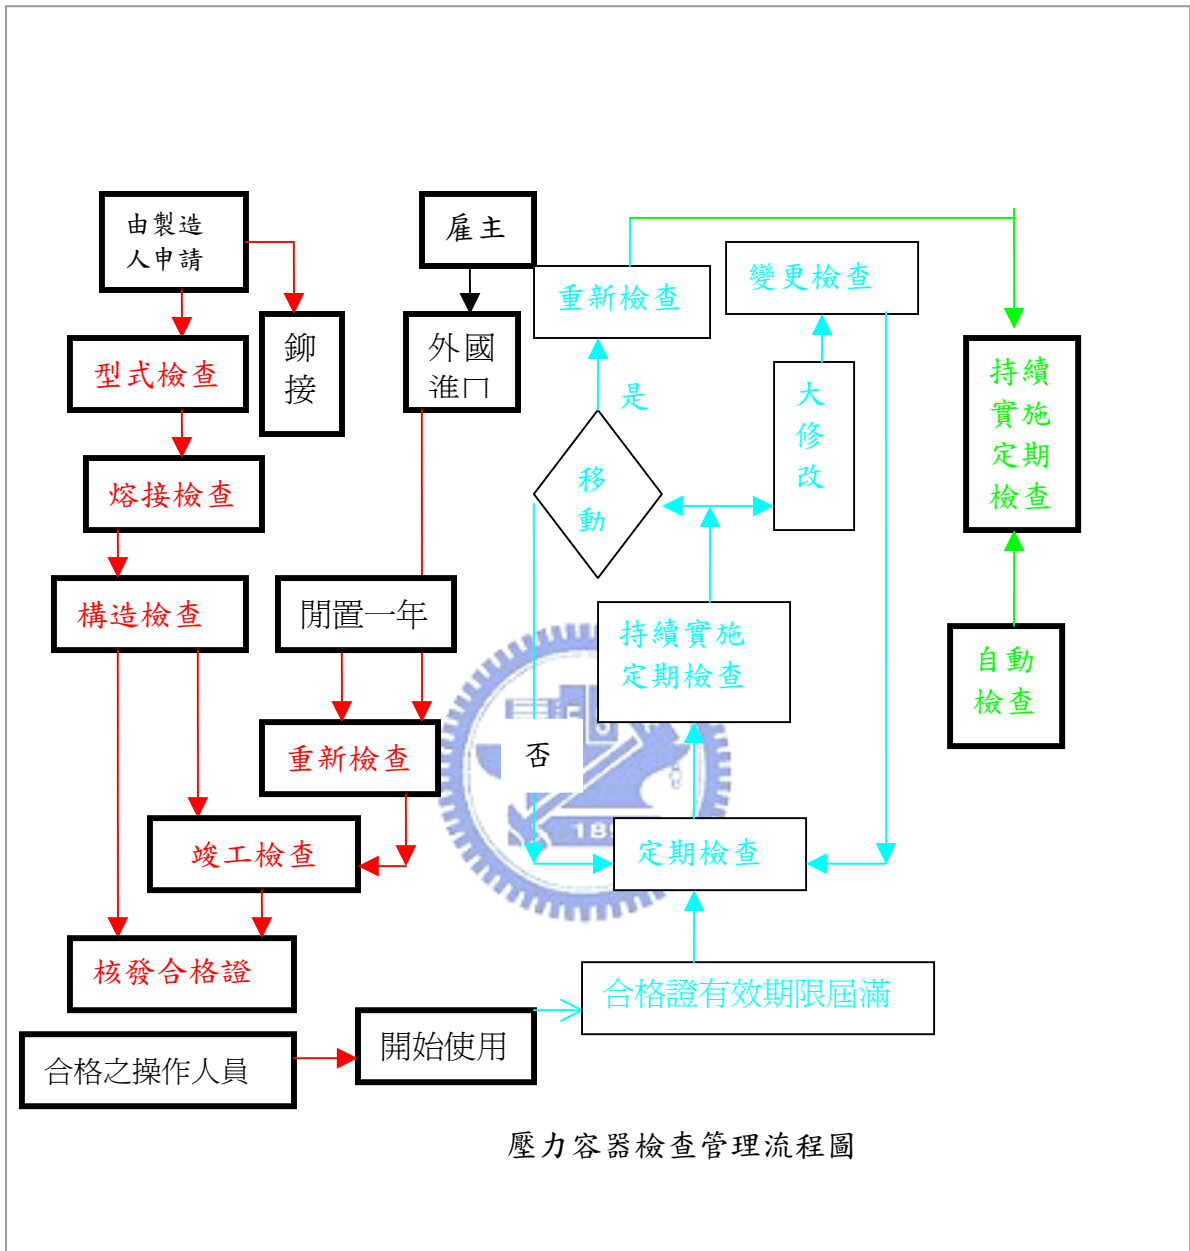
由製造人申請

鉚接

型式檢查

熔接檢查

構造檢查

竣工檢查

核發合格證

合格之操作人員

開始使用

雇主

外國進口

閒置一年

重新檢查

重新檢查

是

移動

否

大修改

變更檢查

持續實施定期檢查

定期檢查

合格證有效期限屆滿

持續實施定期檢查

自動檢查

壓力容器檢查管理流程圖